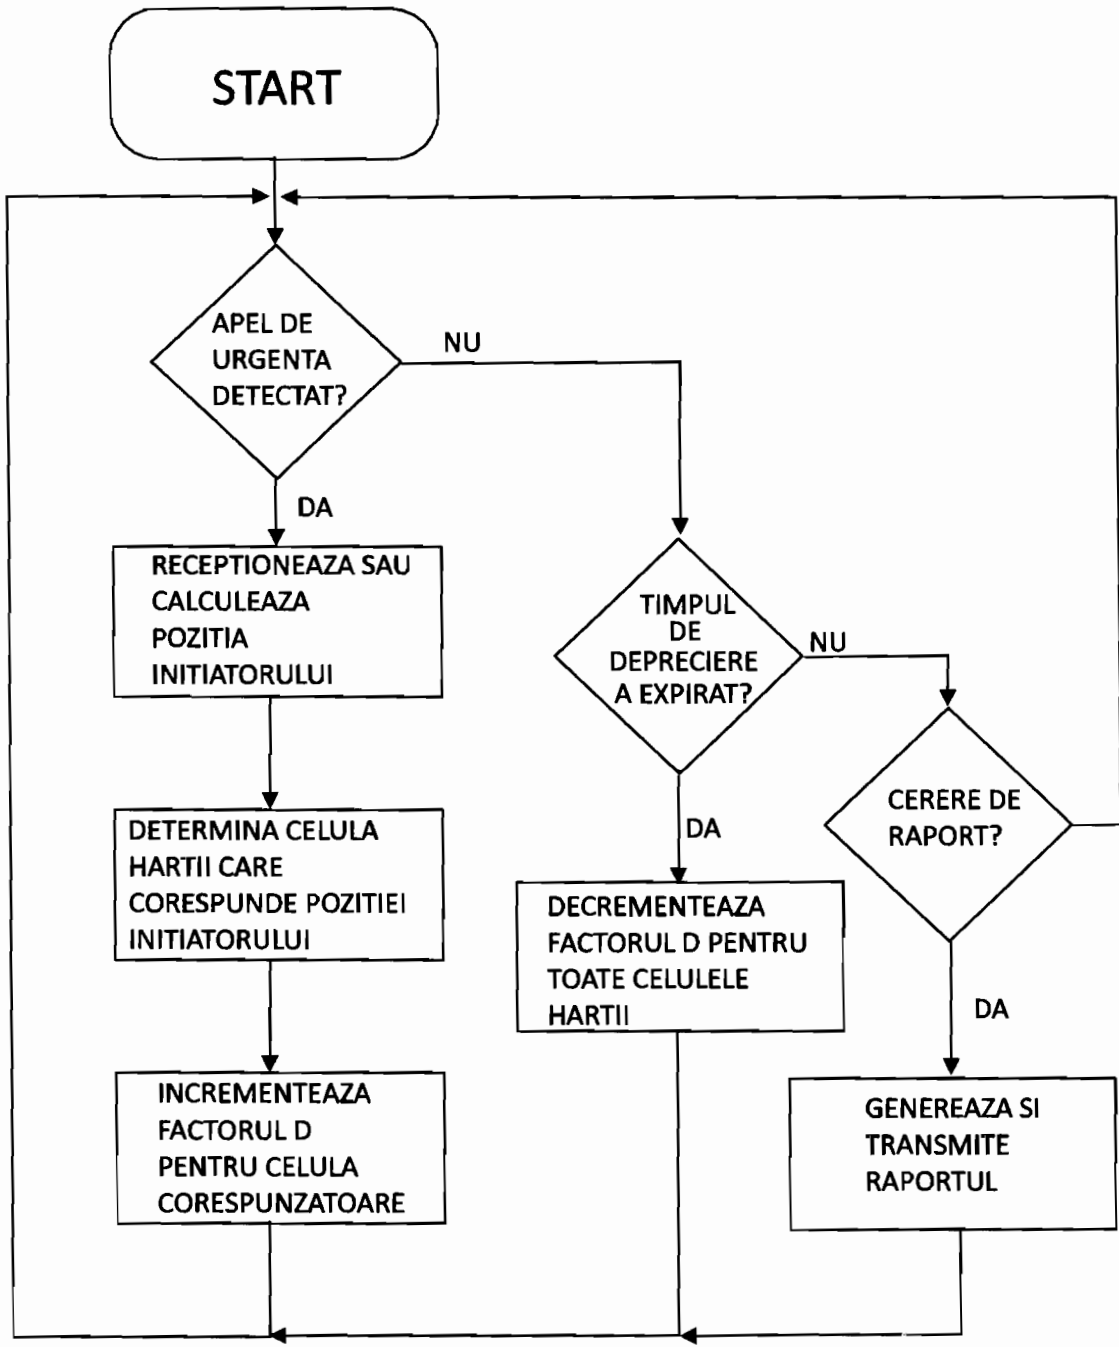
START

APEL DE URGENTA DETECTAT?

NU

DA

RECEPTIONEAZA SAU CALCULEAZA POZITIA INITIATORULUI

DETERMINA CELULA HARTII CARE CORESPUNDE POZITIEI INITIATORULUI

INCREMENTEAZA FACTORUL D PENTRU CELULA CORESPUNZATOARE

TIMPUL DE DEPRECIERE A EXPIRAT?

NU

DA

DECREMENTEAZA FACTORUL D PENTRU TOATE CELULELE HARTII

CERERE DE RAPORT?

DA

GENEREAZA SI TRANSMITE RAPORTUL